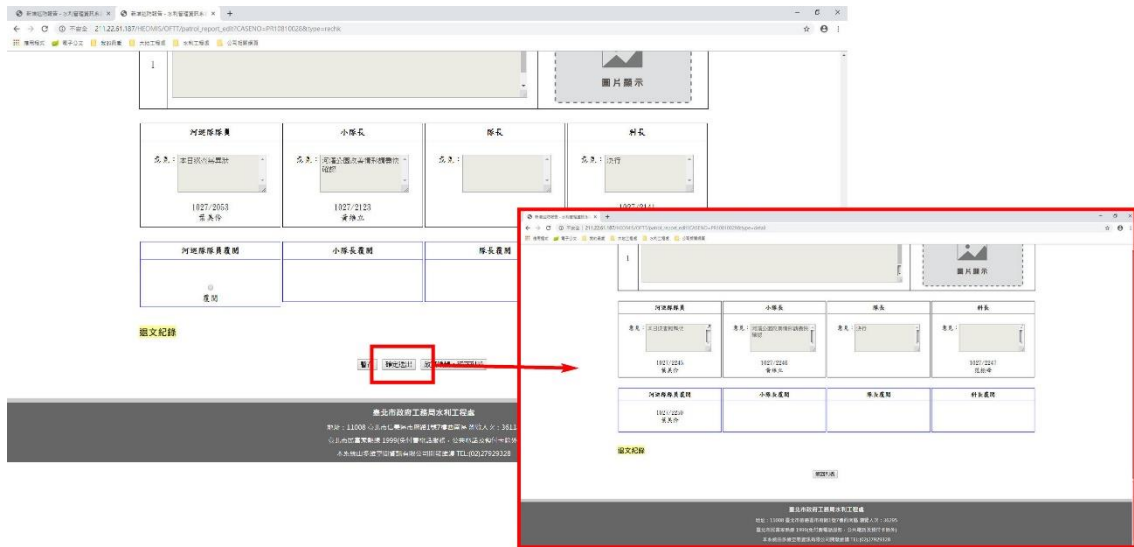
新港巡防服務 - 水利管理巡防系統 × 新港巡防服務 - 水利管理巡防系統 × +

不安全 | 211.22.61.187/HEOMIS/OFFT/patrol_report_edit?CASENO=PR12810028&type=rechk

1

圖片顯示

| 河道隊隊員 | 小隊長 | 隊長 | 科長 |
|---|---|---|---|
| 意見：本日狀況無異狀 | 意見：河道公園及步道設施應依規辦理 | 意見： | 意見：決行 |
| 1027/2053 張美伶 | 1027/2123 黃勝立 | | 1027/2141 |

| 河道隊隊員覆閱 | 小隊長覆閱 | 隊長覆閱 |
|---|---|---|
| 覆閱 | | |

退文紀錄

暫存 確定送出 取消修改 返回列表

臺北市政府工務局水利工程處
地址：11008 臺北市信義區市府路1號7樓西南區 總收人次：3613
臺北市政府單一陳情系統 1999(外縣市請撥02-27208889)、公務線上受理單一窗口
本系統由承億資訊股份有限公司開發建置 TEL:(02)27929328

新港巡防服務 - 水利管理巡防系統 × +

不安全 | 211.22.61.187/HEOMIS/OFFT/patrol_report_edit?CASENO=PR12810028&type=detail

1

圖片顯示

| 河道隊隊員 | 小隊長 | 隊長 | 科長 |
|---|---|---|---|
| 意見：本日狀況無異狀 | 意見：河道公園及步道設施應依規辦理 | 意見：決行 | 意見： |
| 1027/2241 張美伶 | 1027/2246 黃勝立 | | 1027/2247 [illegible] |

| 河道隊隊員覆閱 | 小隊長覆閱 | 隊長覆閱 | 科長覆閱 |
|---|---|---|---|
| 1027/2259 張美伶 | | | |

退文紀錄

返回列表

臺北市政府工務局水利工程處
地址：11008 臺北市信義區市府路1號7樓西南區 總收人次：36195
臺北市政府單一陳情系統 1999(外縣市請撥02-27208889)、公務線上受理單一窗口
本系統由承億資訊股份有限公司開發建置 TEL:(02)27929328